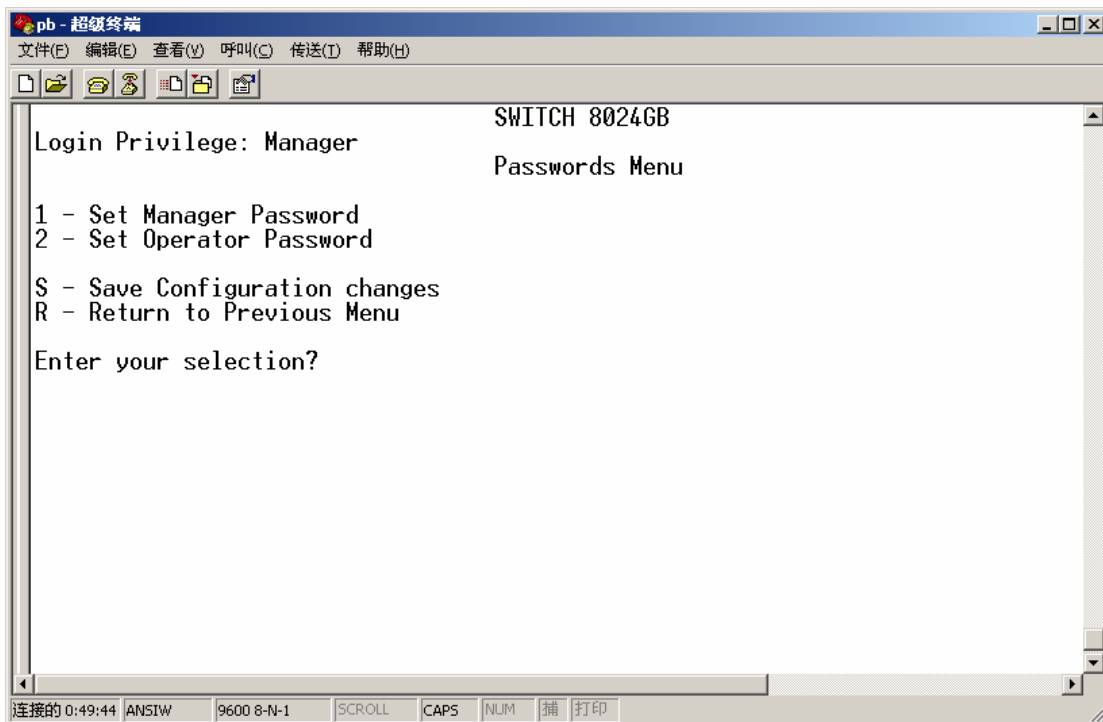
pb - 超级终端

文件(F) 编辑(E) 查看(V) 呼叫(C) 传送(T) 帮助(H)

SWITCH 8024GB

Login Privilege: Manager

Passwords Menu

1 - Set Manager Password
2 - Set Operator Password

S - Save Configuration changes
R - Return to Previous Menu

Enter your selection?

连接的 0:49:44 ANSIW 9600 8-N-1 SCROLL CAPS NUM 捕 打印